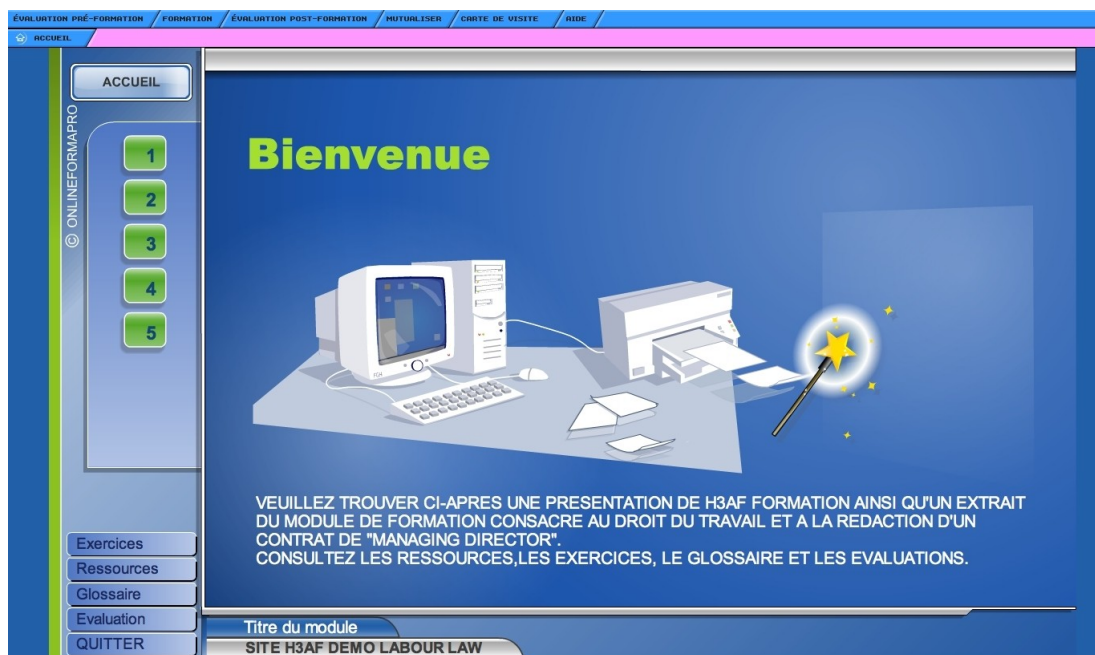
ÉVALUATION PRÉ-FORMATION FORMATION ÉVALUATION POST-FORMATION MUTUALISER CARTE DE VISITE AIDE

ACCUEIL

ACCUEIL

© ONLINEFORMAPRO

1
2
3
4
5

Bienvenue

VEUILLEZ TROUVER CI-APRES UNE PRESENTATION DE H3AF FORMATION AINSI QU'UN EXTRAIT DU MODULE DE FORMATION CONSACRE AU DROIT DU TRAVAIL ET A LA REDACTION D'UN CONTRAT DE "MANAGING DIRECTOR".
CONSULTEZ LES RESSOURCES,LES EXERCICES, LE GLOSSAIRE ET LES EVALUATIONS.

Exercices
Ressources
Glossaire
Evaluation
QUITTER

Titre du module
SITE H3AF DEMO LABOUR LAW